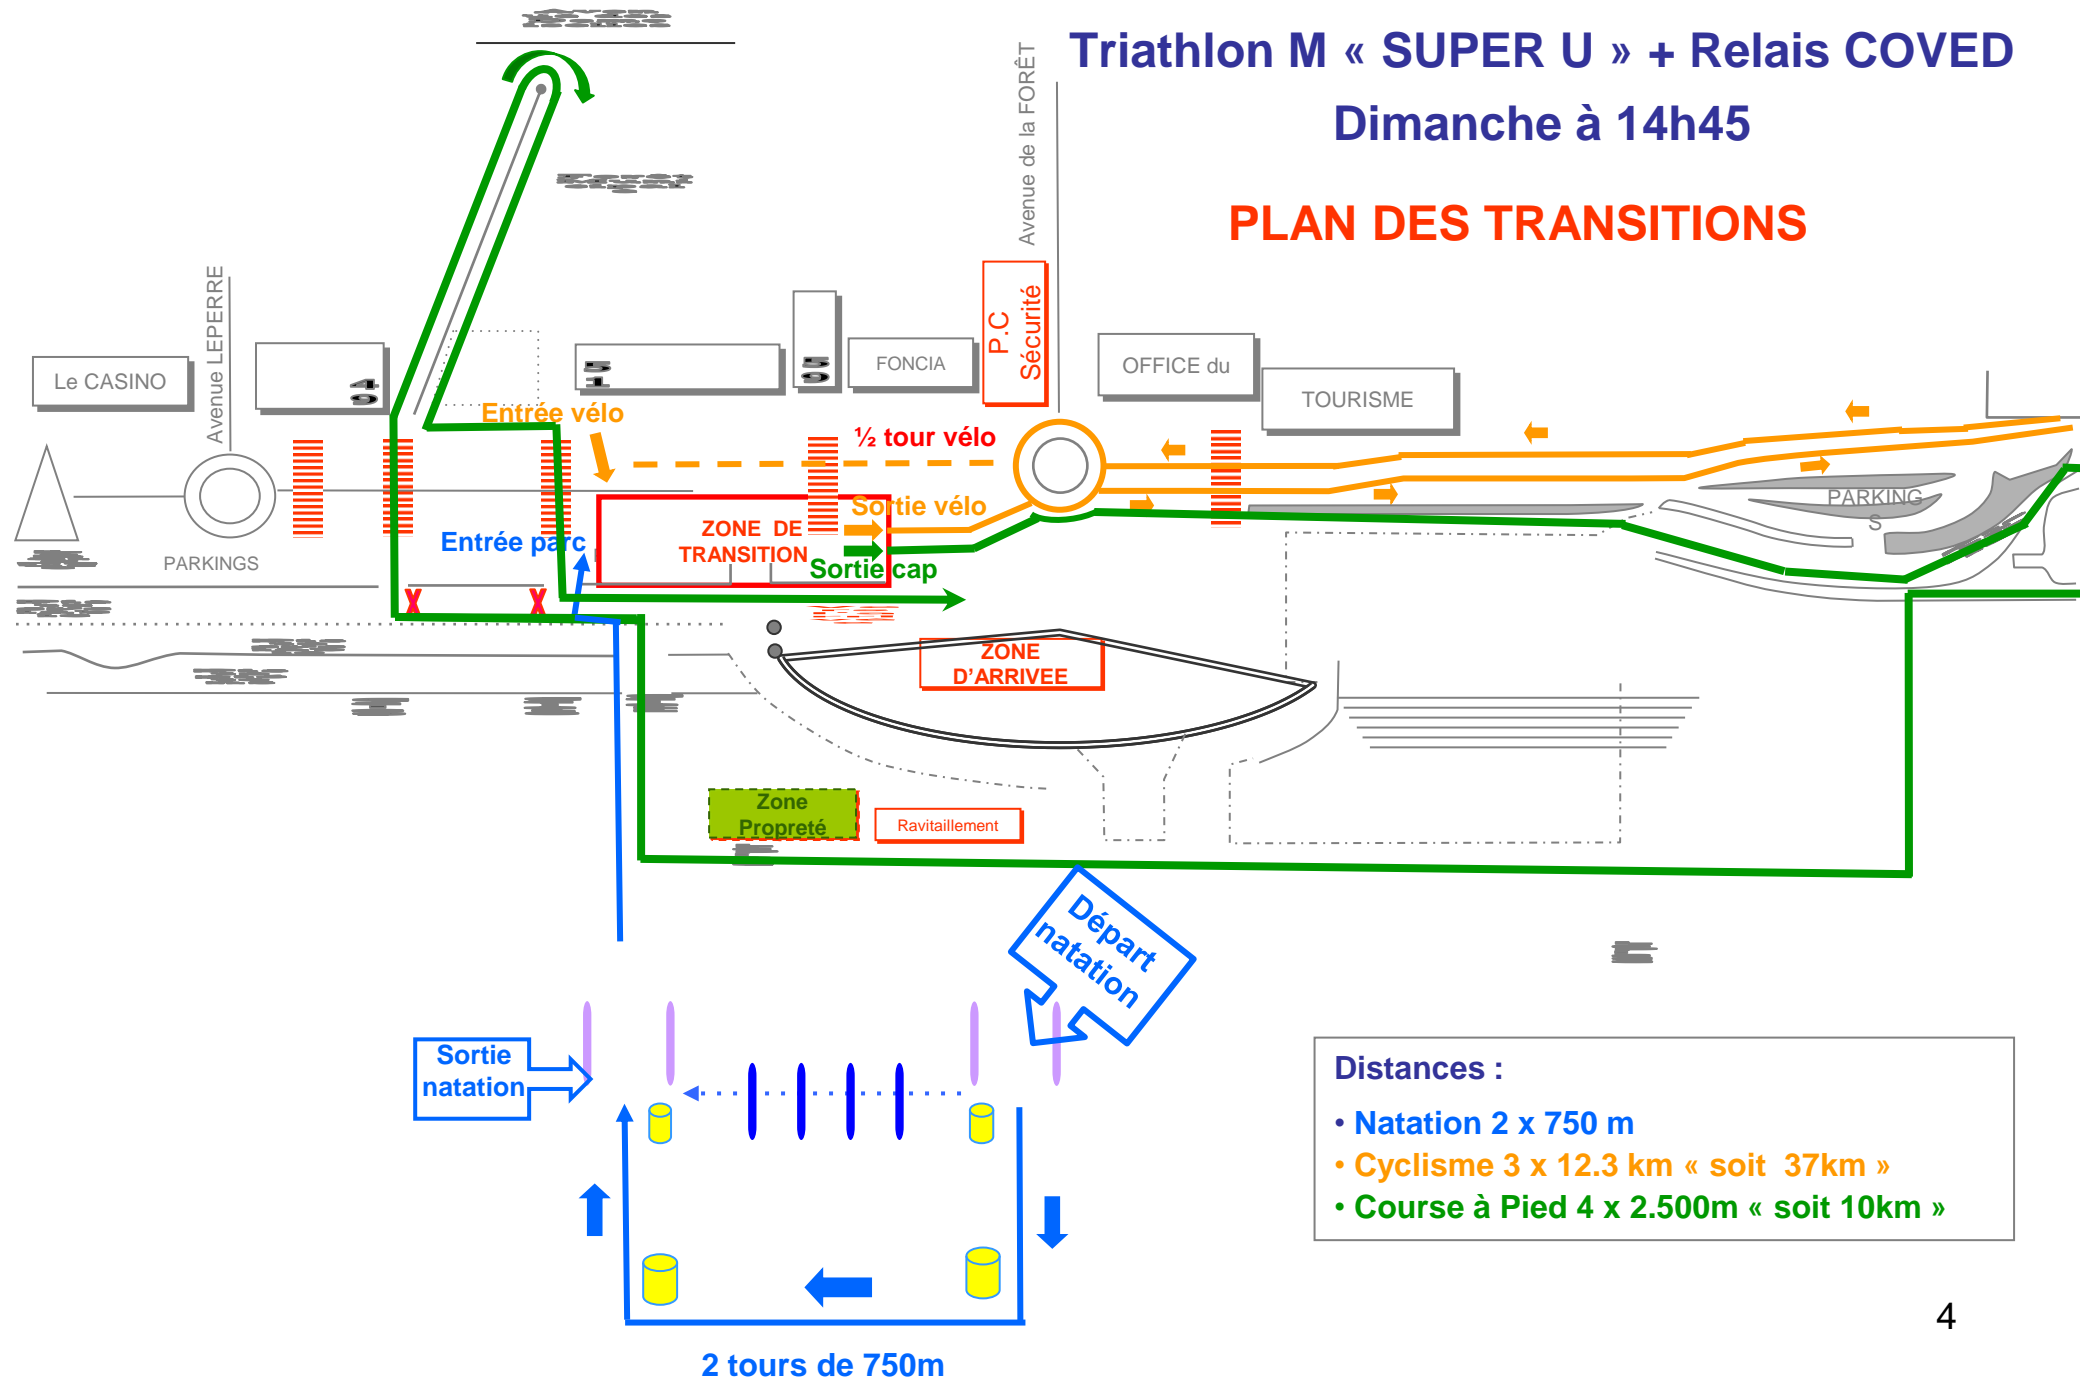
Triathlon M « SUPER U » + Relais COVED
Dimanche à 14h45

PLAN DES TRANSITIONS

Avenue de la FORÊT

P.C Sécurité

Le CASINO

Avenue LEPERRE

49

51

59

FONCIA

OFFICE du

TOURISME

Entrée vélo

½ tour vélo

Sortie vélo

ZONE DE TRANSITION

Entrée parc

Sortie cap

PARKINGS

PARKINGS

ZONE D'ARRIVEE

Zone Propreté

Ravitaillement

Départ natation

Sortie natation

2 tours de 750m

Distances :
• Natation 2 x 750 m
• Cyclisme 3 x 12.3 km « soit 37km »
• Course à Pied 4 x 2.500m « soit 10km »

4